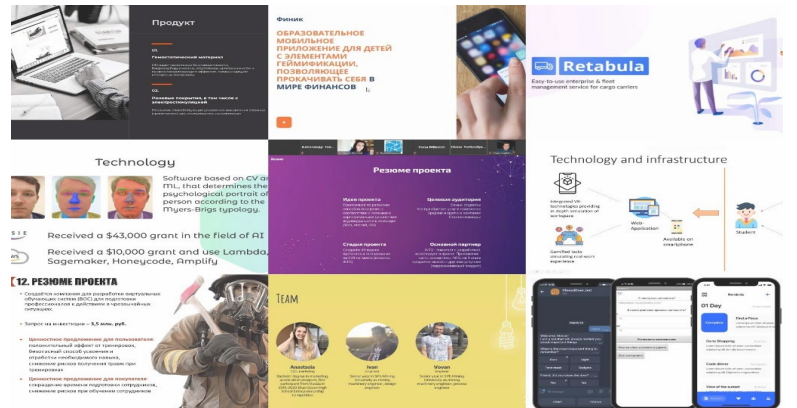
Продукт

01.
Тематический контент
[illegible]

02.
Ранние покупки, в том числе с электроподписьей
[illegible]

Финик
ОБРАЗОВАТЕЛЬНОЕ МОБИЛЬНОЕ ПРИЛОЖЕНИЕ ДЛЯ ДЕТЕЙ С ЭЛЕМЕНТАМИ ГЕЙМИФИКАЦИИ, ПОЗВОЛЯЮЩЕЕ ПРОКАЧИВАТЬ СЕБЯ В МИРЕ ФИНАНСОВ

Retabula
Easy-to-use enterprise & fleet management service for cargo carriers

Technology
Software based on CV and ML, that determines the psychological portrait of a person according to the Myers-Brigs typology.
Received a $43,000 grant in the field of AI
Received a $10,000 grant and use Lambda, Sagemaker, Honeycode, Amplify

Резюме проекта
Идея проекта
Целевая аудитория
Стадия проекта
Основной партнер
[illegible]

Technology and infrastructure
Integrated VR-technologies providing in-depth simulation of workspace
Web Application
Available on smartphone
Gamified tasks simulating real work experience
Student

12. РЕЗЮМЕ ПРОЕКТА
• Создается компания для разработки виртуальных обучающих систем (ВОС) для подготовки профессионалов к действиям в чрезвычайных ситуациях.
• Запрос на инвестиции – 3,5 млн. руб.
• Ценностное предложение для пользователя: положительный эффект от тренировок, безопасный способ усвоения и отработки необходимых навыков, снижение рисков получения травм при тренировках
• Ценностное предложение для покупателя: сокращение времени подготовки сотрудников, снижение рисков при обучении сотрудников

Team
Anastasia
Ivan
Vovan
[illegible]

01 Day
Retabula
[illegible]